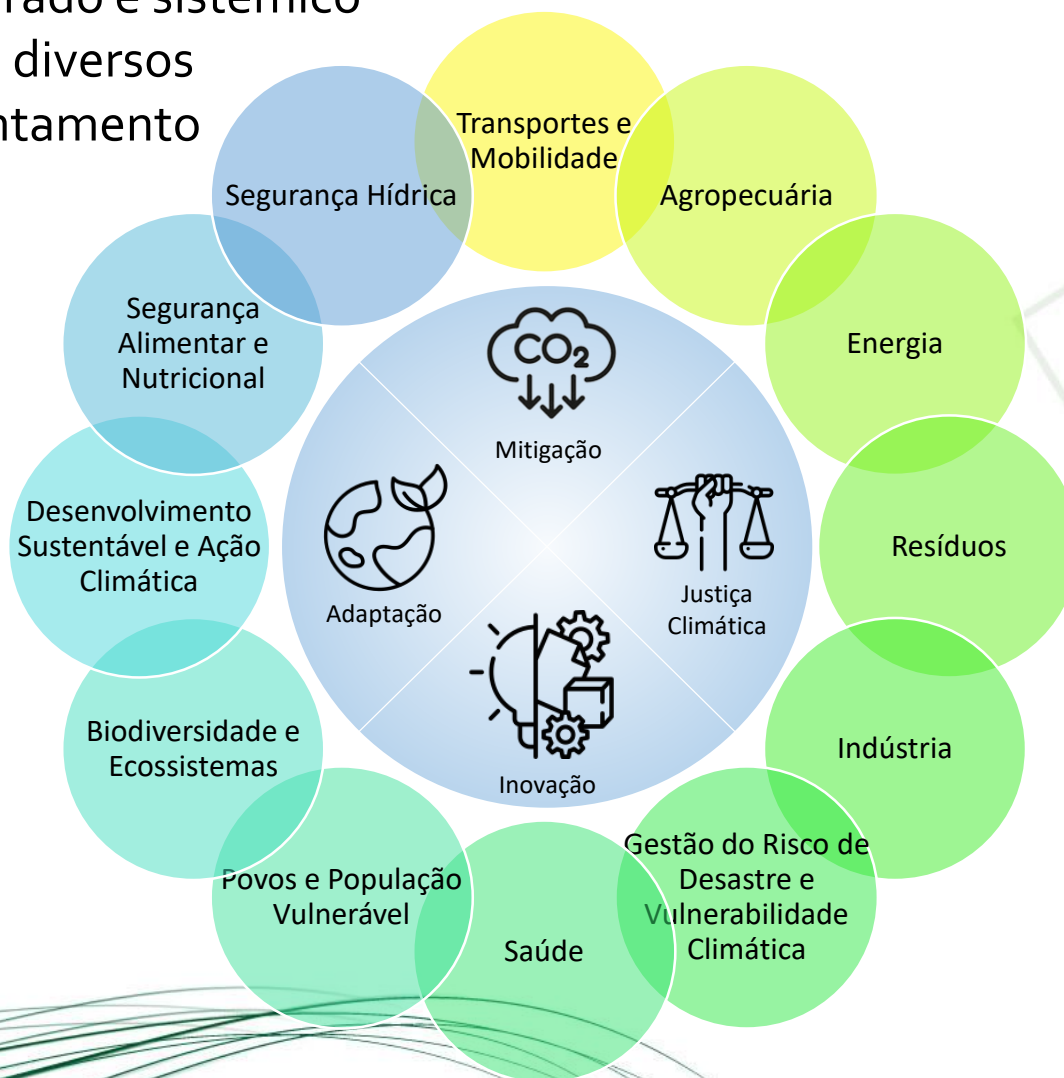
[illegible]rado e sistêmico
diversos
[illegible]ntamento

Transportes e Mobilidade

Agropecuária

Energia

Resíduos

Indústria

Gestão do Risco de Desastre e Vulnerabilidade Climática

Saúde

Povos e População Vulnerável

Biodiversidade e Ecossistemas

Desenvolvimento Sustentável e Ação Climática

Segurança Alimentar e Nutricional

Segurança Hídrica

$CO_2$

Mitigação

Justiça Climática

Inovação

Adaptação